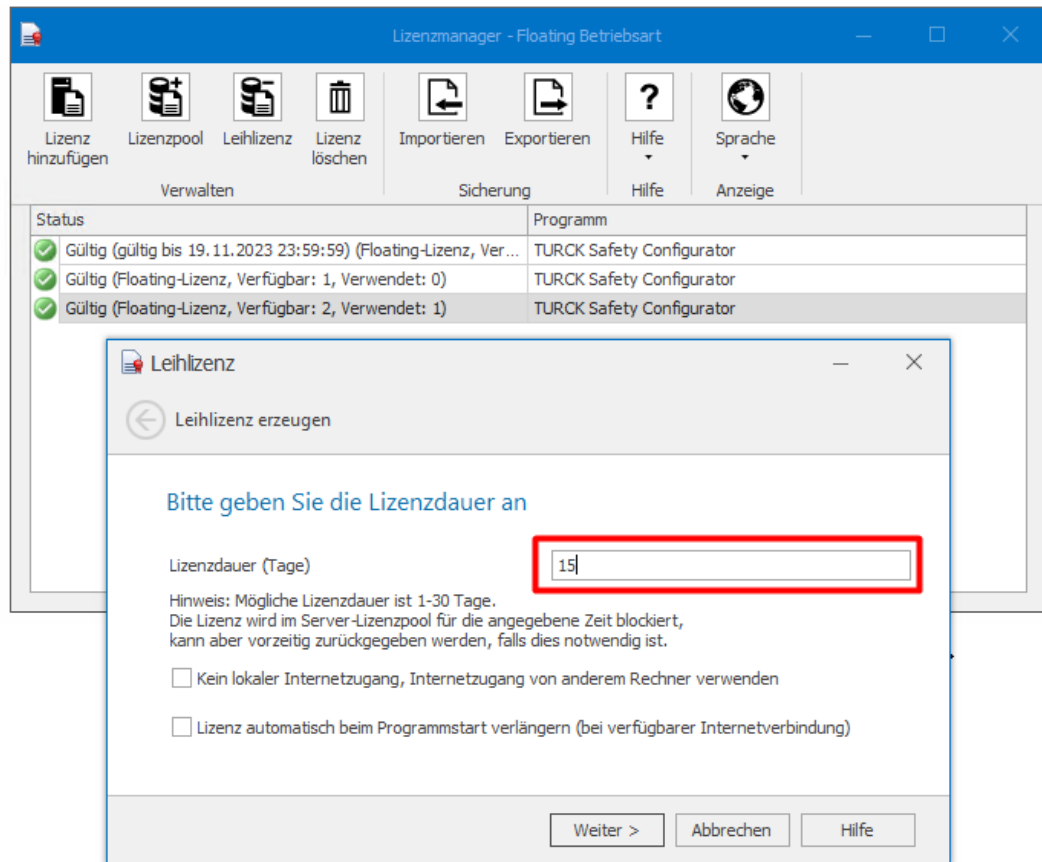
Lizenzmanager - Floating Betriebsart

Lizenz hinzufügen
Lizenzpool
Leihlizenz
Lizenz löschen
Verwalten
Importieren
Exportieren
Sicherung
Hilfe
Hilfe
Sprache
Anzeige

| Status | Programm |
|---|---|
| Gültig (gültig bis 19.11.2023 23:59:59) (Floating-Lizenz, Ver... | TURCK Safety Configurator |
| Gültig (Floating-Lizenz, Verfügbar: 1, Verwendet: 0) | TURCK Safety Configurator |
| Gültig (Floating-Lizenz, Verfügbar: 2, Verwendet: 1) | TURCK Safety Configurator |

Leihlizenz

Leihlizenz erzeugen

Bitte geben Sie die Lizenzdauer an

Lizenzdauer (Tage) 15

Hinweis: Mögliche Lizenzdauer ist 1-30 Tage.
Die Lizenz wird im Server-Lizenzpool für die angegebene Zeit blockiert, kann aber vorzeitig zurückgegeben werden, falls dies notwendig ist.

Kein lokaler Internetzugang, Internetzugang von anderem Rechner verwenden

Lizenz automatisch beim Programmstart verlängern (bei verfügbarer Internetverbindung)

Weiter >
Abbrechen
Hilfe